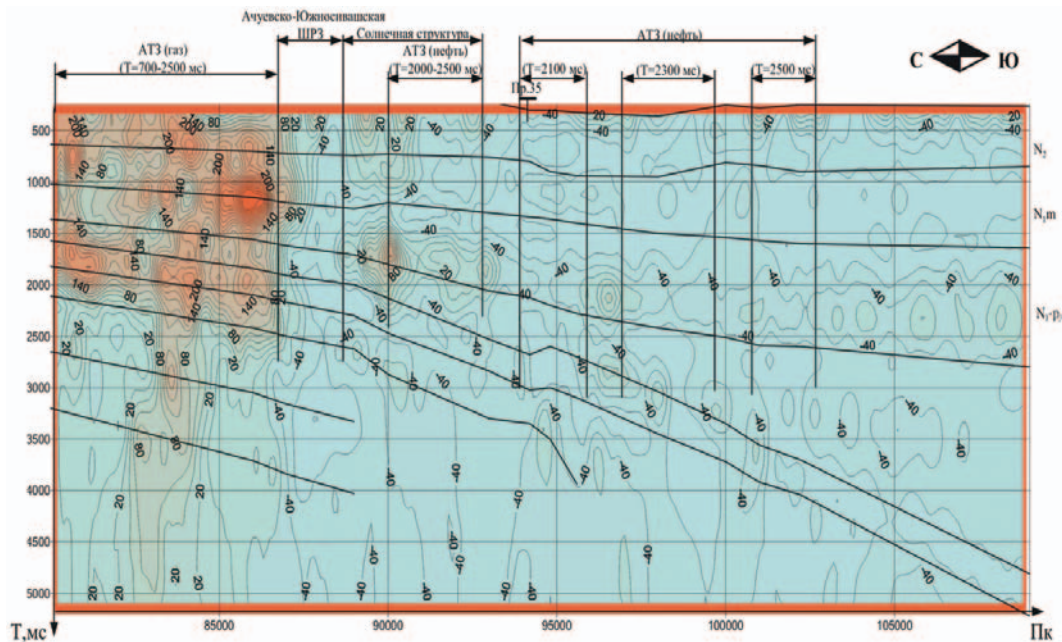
Ачуевско-Южносивашская
АТЗ (газ)
(T=700-2500 мс)
ШРЗ
Солнечная структура
АТЗ (нефть)
(T=2000-2500 мс)
АТЗ (нефть)
(T=2100 мс)
(T=2300 мс)
(T=2500 мс)
С
Ю
Пр.35

500
1000
1500
2000
2500
3000
3500
4000
4500
5000
T,мс

85000
90000
95000
100000
105000
Пк

$N_2$
$N_1m$
$N_1$-$p_3$

200
140
80
200
140
200
140
200
140
140
80
140
200
80
140
80
20
80
20
80
20
20
80
20
80
20
40
80
20
-40
20
20
-40
-40
40
-40
80
-40
-40
-40
20
-40
-40
-40
40
-40
-40
-40
-40
-40
-40
-40
-40
-40
-40
-40
-40
-40
-40
-40
-40
-40
-40
-40
-40
-40
-40
-40
-40
-40
-40
-40
-40
-40
-40
-40
-40
20
-40
20
-40
20
20
20
20